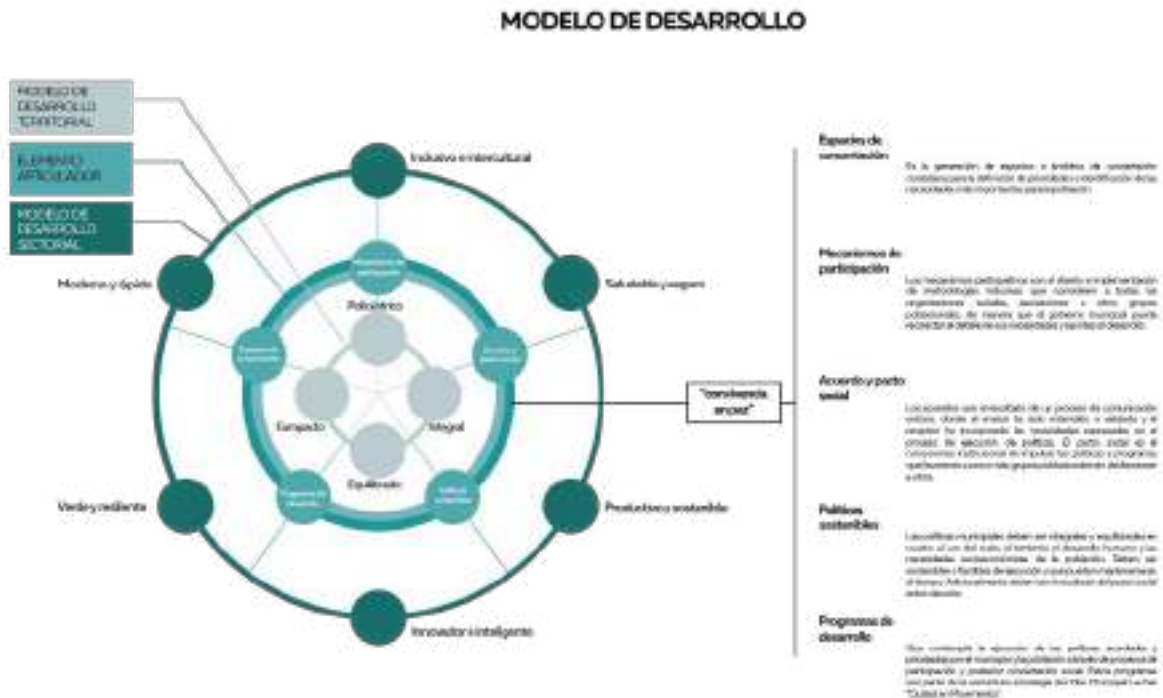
MODELO DE DESARROLLO

MODELO DE DESARROLLO TERRITORIAL

ELEMENTO ARTICULADOR

MODELO DE DESARROLLO SECTORIAL

Incluyente e intercultural

Saludable y seguro

Productivo y sostenible

Innovador e inteligente

Verde y resiliente

Moderno y ágil

Mecanismos de participación

Acuerdo y pacto social

Políticas sostenibles

Programas de desarrollo

Espacios de concertación

Policéntrico

Compacto

Integral

Equilibrado

"ciudad en movimiento"

Espacios de concertación

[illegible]

Mecanismos de participación

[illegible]

Acuerdo y pacto social

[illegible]

Políticas sostenibles

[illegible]

Programas de desarrollo

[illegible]